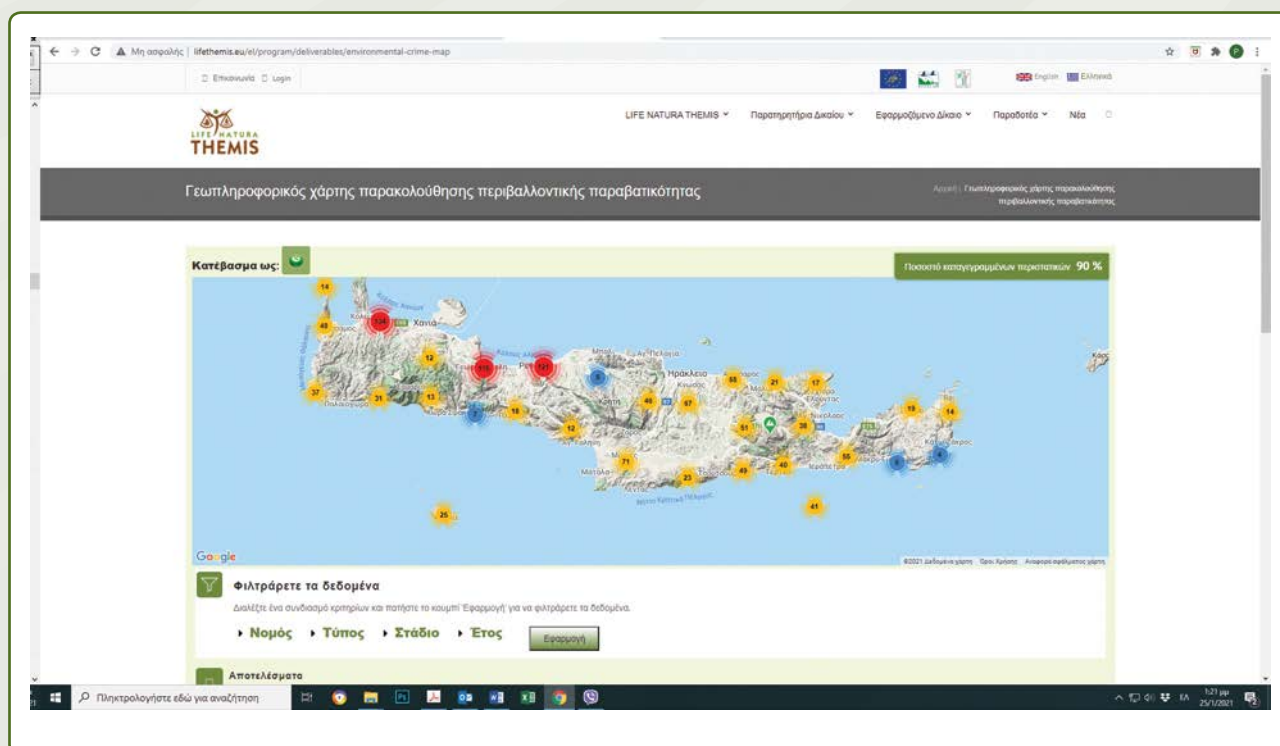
Μη ασφαλής | lifethemis.eu/el/program/deliverables/environmental-crime-map

Επικοινωνία Login

English Ελληνικά

LIFE NATURA THEMIS

LIFE NATURA THEMIS Παρατηρητήρια Δικαίου Εφαρμοζόμενο Δίκαιο Παραδοτέα Νέα

Γεωπληροφορικός χάρτης παρακολούθησης περιβαλλοντικής παραβατικότητας

Αρχική | Γεωπληροφορικός χάρτης παρακολούθησης περιβαλλοντικής παραβατικότητας

Κατέβασμα ως:

Ποσοστό καταγεγραμμένων περιστατικών 90 %

14 48 134 Χανιά 12 115 127 5 37 21 13 7 18 12 46 67 55 21 17 51 38 19 14 71 49 40 56 6 4 23 25 41

Ηράκλειο

Google

©2021 Δεδομένα χάρτη Όροι Χρήσης

Φιλτράρετε τα δεδομένα

Διαλέξτε ένα συνδυασμό κριτηρίων και πατήστε το κουμπί 'Εφαρμογή' για να φιλτράρετε τα δεδομένα.

Νομός Τύπος Στάδιο Έτος Εφαρμογή

Αποτελέσματα

Πληκτρολογήστε εδώ για αναζήτηση

1:21 μμ 25/1/2021